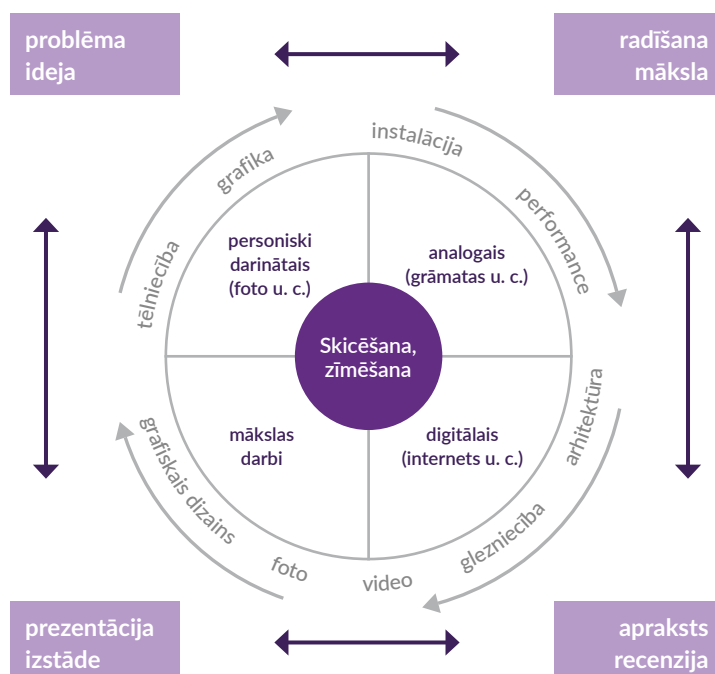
problēma ideja

radīšana māksla

instalācija

grafika

performance

tēlniecība

personiski darinātais (foto u. c.)

analogais (grāmatas u. c.)

Skicēšana, zīmēšana

arhitektūra

grafiskais dizains

mākslas darbi

digitālais (internets u. c.)

glezniecība

foto

video

prezentācija izstāde

apraksts recenzija